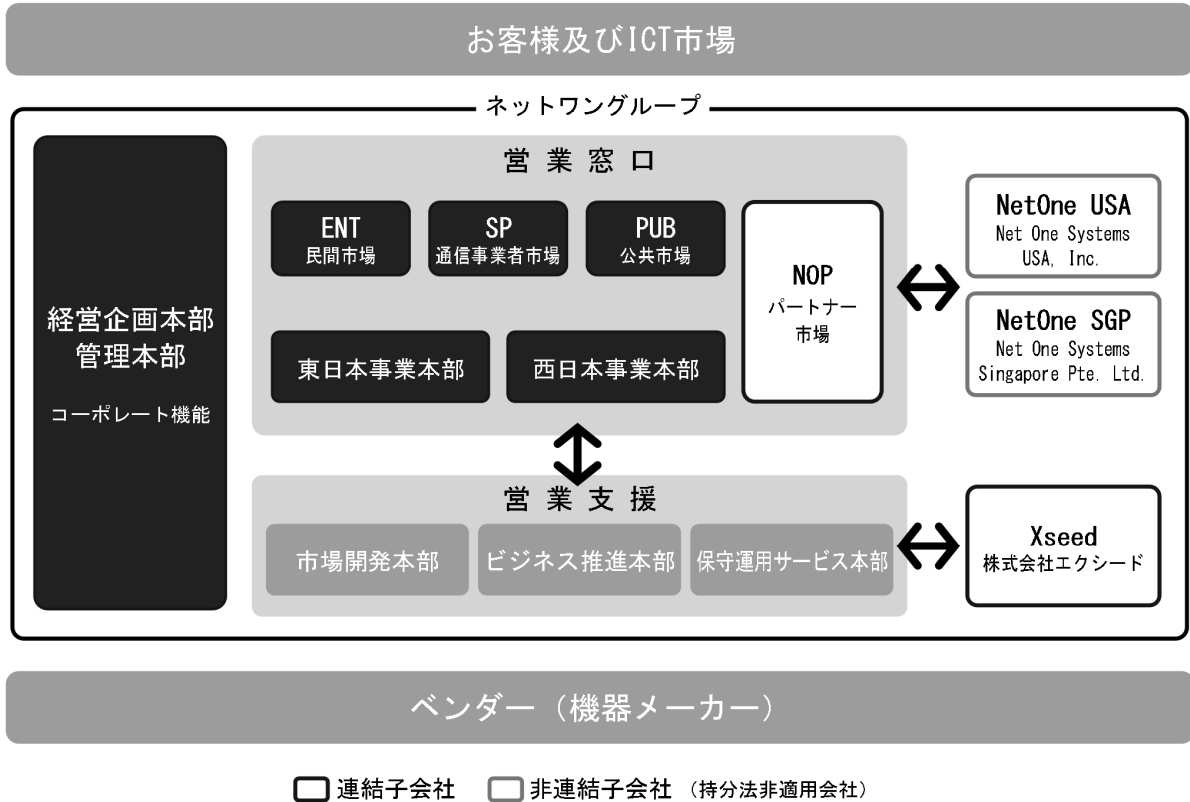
お客様及びICT市場

ネットワングループ

経営企画本部
管理本部

コーポレート機能

営業窓口

ENT
民間市場

SP
通信事業者市場

PUB
公共市場

NOP
パートナー
市場

東日本事業本部

西日本事業本部

NetOne USA
Net One Systems USA, Inc.

NetOne SGP
Net One Systems Singapore Pte. Ltd.

営業支援

市場開発本部

ビジネス推進本部

保守運用サービス本部

Xseed
株式会社エクシード

ベンダー（機器メーカー）

連結子会社　非連結子会社（持分法非適用会社）